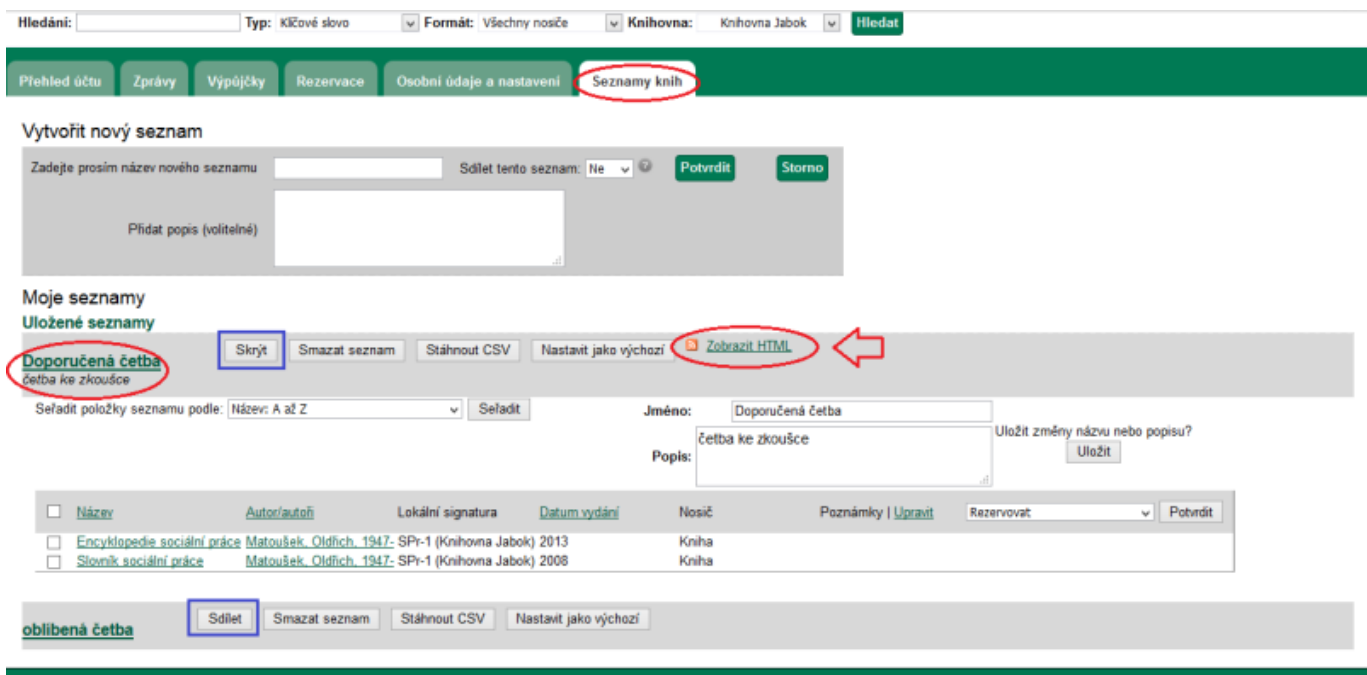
Hledání: Typ: Klíčové slovo Formát: Všechny nosiče Knihovna: Knihovna Jabok Hledat

Přehled účtu Zprávy Výpůjčky Rezervace Osobní údaje a nastavení Seznamy knih

Vytvořit nový seznam

Zadejte prosím název nového seznamu Sdílet tento seznam: Ne Potvrdit Storno

Přidat popis (volitelné)

Moje seznamy

Uložené seznamy

Doporučená četba
četba ke zkoušce

Skrýt Smazat seznam Stáhnout CSV Nastavit jako výchozí Zobrazit HTML

Seřadit položky seznamu podle: Název: A až Z Seřadit

Jméno: Doporučená četba

Popis: četba ke zkoušce

Uložit změny názvu nebo popisu? Uložit

| | Název | Autor/autoři | Lokální signatura | Datum vydání | Nosič | Poznámky \| Upravit | Rezervovat Potvrdit |
|---|---|---|---|---|---|---|---|
| | Encyklopedie sociální práce | Matoušek, Oldřich, 1947- | SPr-1 (Knihovna Jabok) | 2013 | Kniha | | |
| | Slovník sociální práce | Matoušek, Oldřich, 1947- | SPr-1 (Knihovna Jabok) | 2008 | Kniha | | |

oblíbená četba

Sdílet Smazat seznam Stáhnout CSV Nastavit jako výchozí